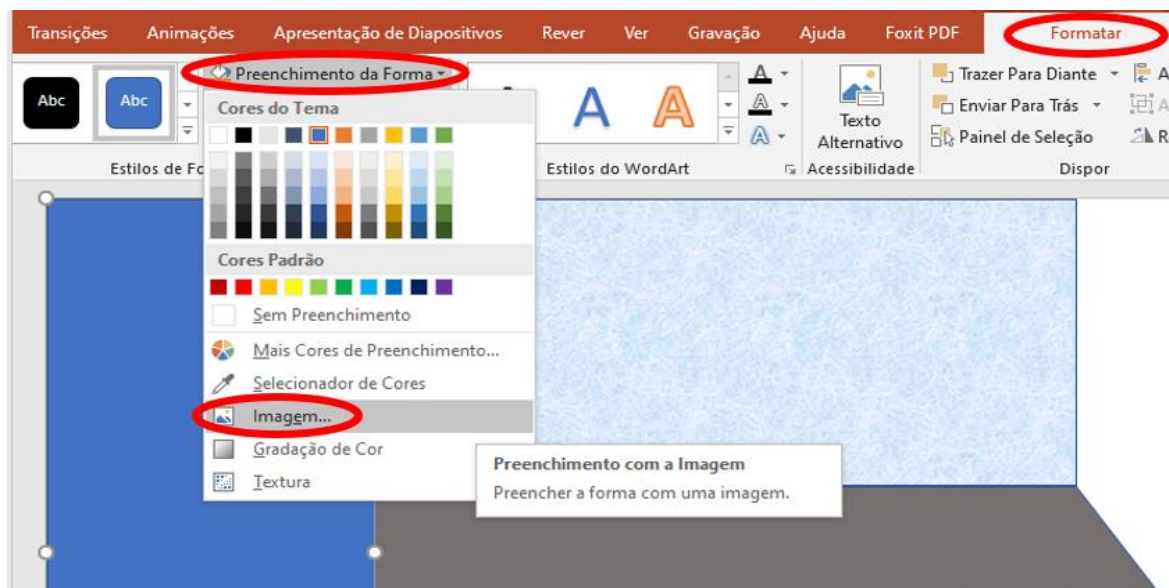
Transições Animações Apresentação de Diapositivos Rever Ver Gravação Ajuda Foxit PDF Formatar

Abc Abc

Preenchimento da Forma

Cores do Tema

Cores Padrão

Sem Preenchimento

Mais Cores de Preenchimento...

Selecionador de Cores

Imagem...

Gradação de Cor

Textura

Estilos de Fo

A A

Estilos do WordArt

Texto Alternativo

Acessibilidade

Trazer Para Diante

Enviar Para Trás

Painel de Seleção

Dispor

Preenchimento com a Imagem
Preencher a forma com uma imagem.